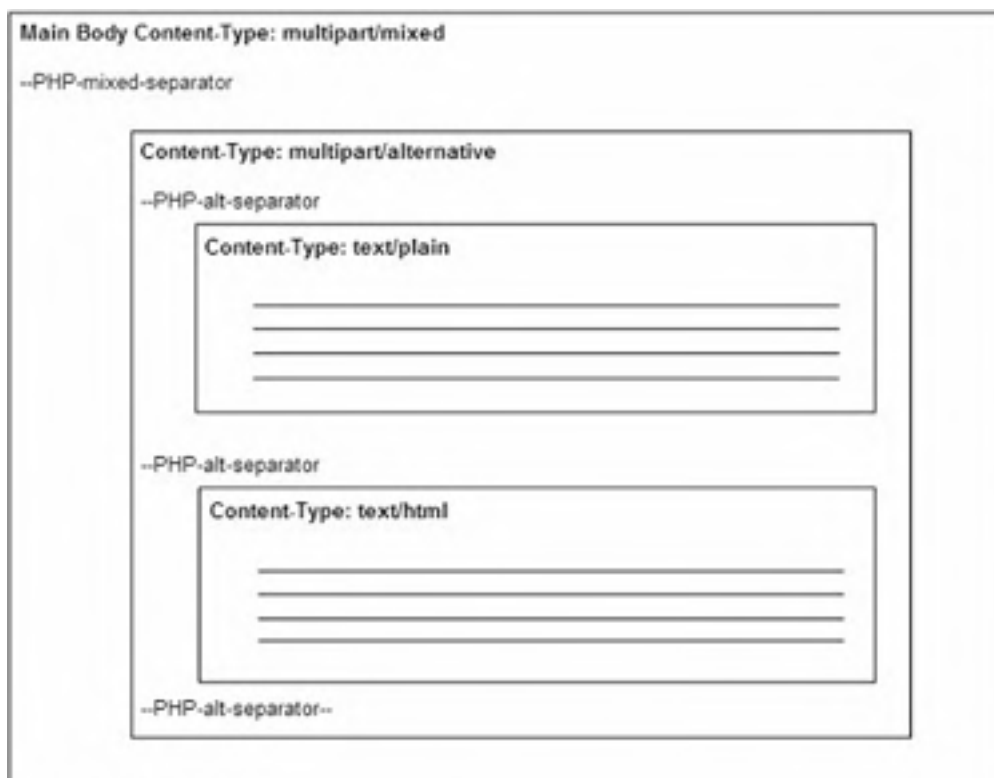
Main Body Content-Type: multipart/mixed

--PHP-mixed-separator

Content-Type: multipart/alternative

--PHP-alt-separator

Content-Type: text/plain

--PHP-alt-separator

Content-Type: text/html

--PHP-alt-separator--